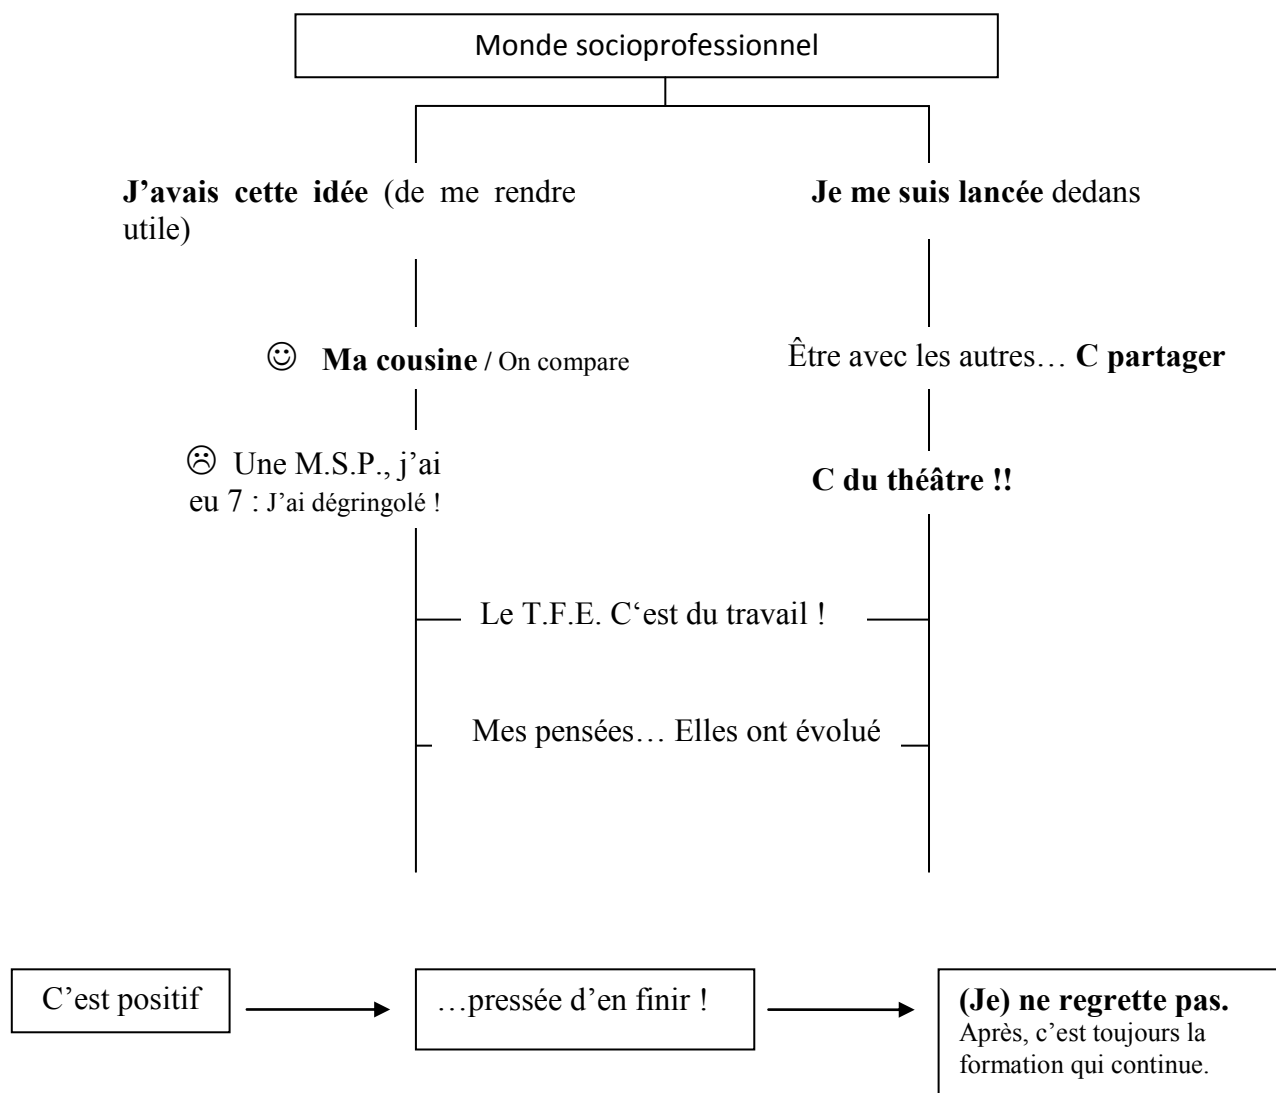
Monde socioprofessionnel

**J'avais cette idée** (de me rendre utile)

**Je me suis lancée** dedans

☺ **Ma cousine /** On compare

Être avec les autres… **C partager**

☹ Une M.S.P., j'ai eu 7 : J'ai dégringolé !

**C du théâtre !!**

Le T.F.E. C'est du travail !

Mes pensées… Elles ont évolué

C'est positif

…pressée d'en finir !

**(Je) ne regrette pas.**
Après, c'est toujours la formation qui continue.